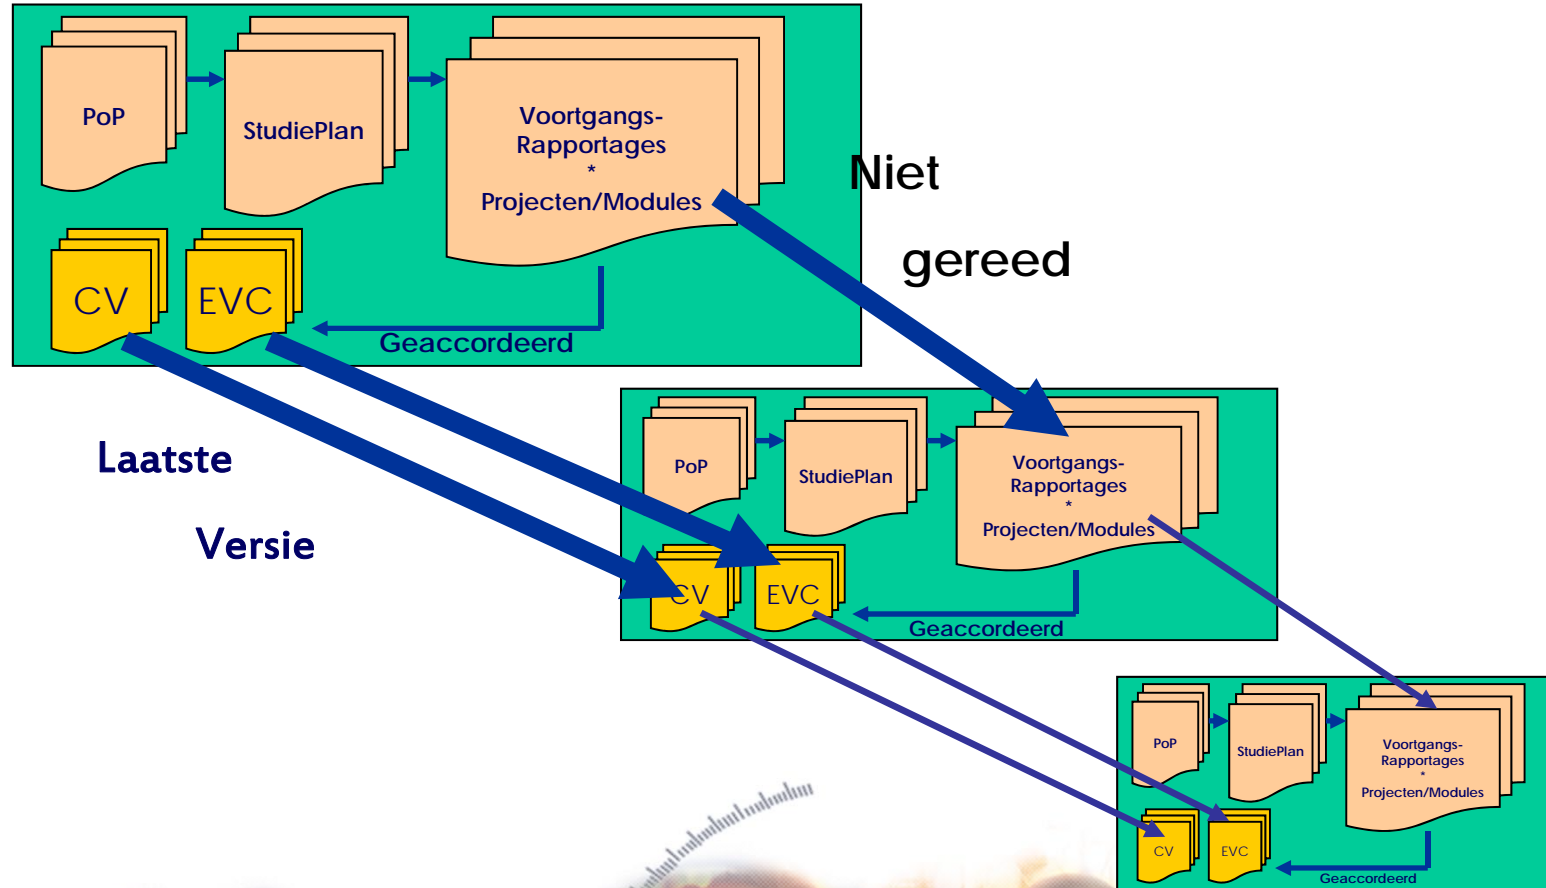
PoP

StudiePlan

Voortgangs-Rapportages
*
Projecten/Modules

CV

EVC

Geaccordeerd

Niet

gereed

Laatste

Versie

PoP

StudiePlan

Voortgangs-Rapportages
*
Projecten/Modules

CV

EVC

Geaccordeerd

PoP

StudiePlan

Voortgangs-Rapportages
*
Projecten/Modules

CV

EVC

Geaccordeerd